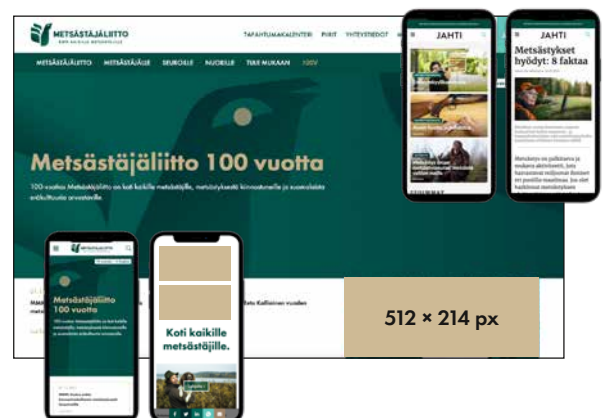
METSÄSTÄJÄLIITTO
KOTI KAIKILLE METSÄSTÄJILLE

TAPAHTUMAKALENTERI PIIRIT YHTEYSTIEDOT

METSÄSTÄJÄLIITTO METSÄSTÄJÄLLE SEUROILLE NUORILLE TUKE MUKAAN 100V

Metsästäjäliitto 100 vuotta

100 vuotta Metsästäjäliitto on koti kaikille metsästäjille, metsästyksestä kiinnostuneille ja suomalaista eräkulttuuria arvostaville.

JAHTI

JAHTI

Metsästykset hyödyt: 8 faktaa

Metsästäjäliitto 100 vuotta

Koti kaikille metsästäjille.

512 × 214 px